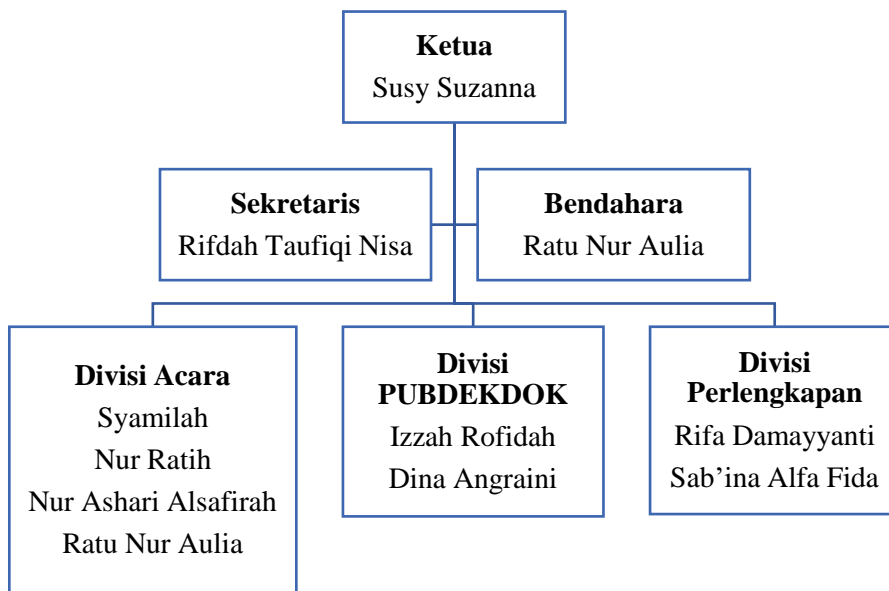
Ketua
Susy Suzanna

Sekretaris
Rifdah Taufiqi Nisa

Bendahara
Ratu Nur Aulia

Divisi Acara
Syamilah
Nur Ratih
Nur Ashari Alsafirah
Ratu Nur Aulia

Divisi PUBDEKDOK
Izzah Rofidah
Dina Angraini

Divisi Perlengkapan
Rifa Damayyanti
Sab'ina Alfa Fida